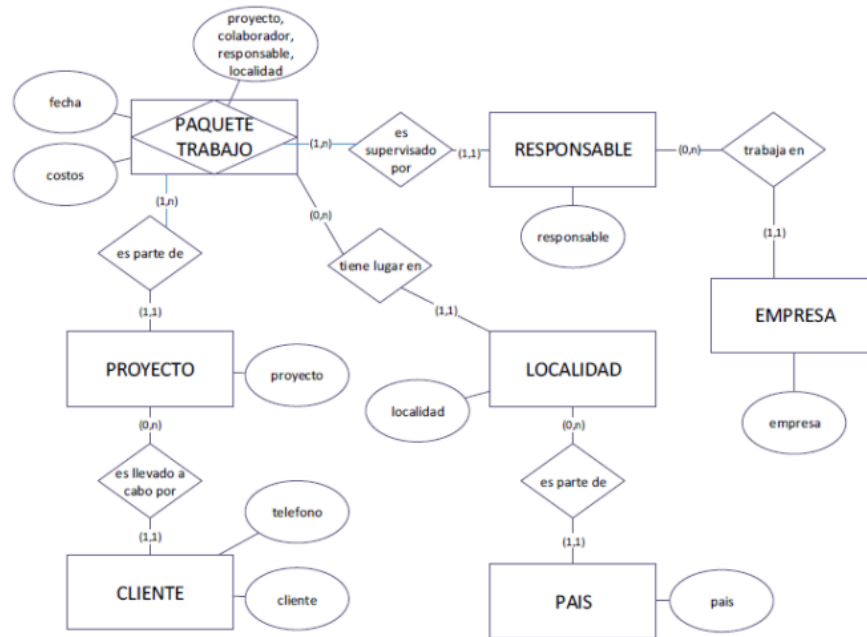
proyecto, colaborador, responsable, localidad

fecha

PAQUETE TRABAJO

costos

(1,n)

es supervisado por

(1,1)

RESPONSABLE

(0,n)

trabaja en

responsable

(1,1)

(1,n)

(0,n)

es parte de

tiene lugar en

(1,1)

(1,1)

EMPRESA

PROYECTO

proyecto

LOCALIDAD

localidad

empresa

(0,n)

(0,n)

es llevado a cabo por

es parte de

(1,1)

telefono

(1,1)

CLIENTE

cliente

PAIS

pais